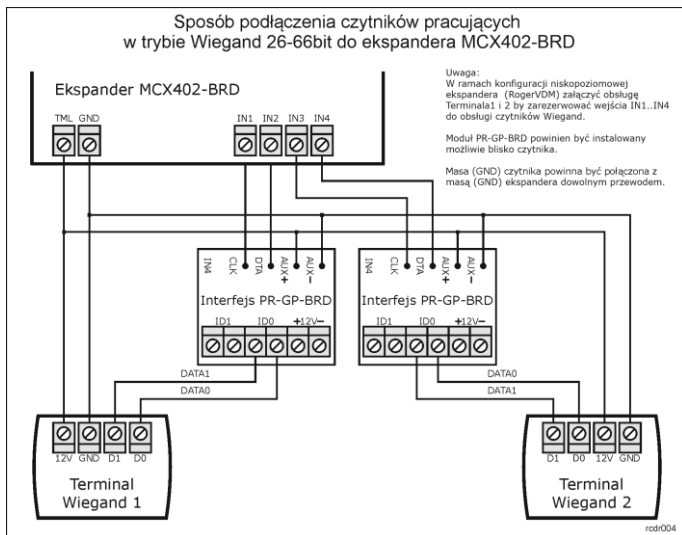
Sposób podłączenia czytników pracujących w trybie Wiegand 26-66bit do ekspandera MCX402-BRD

Ekspander MCX402-BRD

TML GND

IN1 IN2 IN3 IN4

Uwaga:
W ramach konfiguracji niskopoziomowej ekspandera (RogerVDM) załączyć obsługę Terminala1 i 2 by zarezerwować wejścia IN1..IN4 do obsługi czytników Wiegand.

Moduł PR-GP-BRD powinien być instalowany możliwie blisko czytnika.

Masa (GND) czytnika powinna być połączona z masą (GND) ekspandera dowolnym przewodem.

IN4 CLK DTA AUX+ AUX−

Interfejs PR-GP-BRD

ID1 ID0 +12V−

IN4 CLK DTA AUX+ AUX−

Interfejs PR-GP-BRD

ID1 ID0 +12V−

DATA1
DATA0

DATA0
DATA1

12V GND D1 D0

Terminal
Wiegand 1

D1 D0 12V GND

Terminal
Wiegand 2

rcdr004